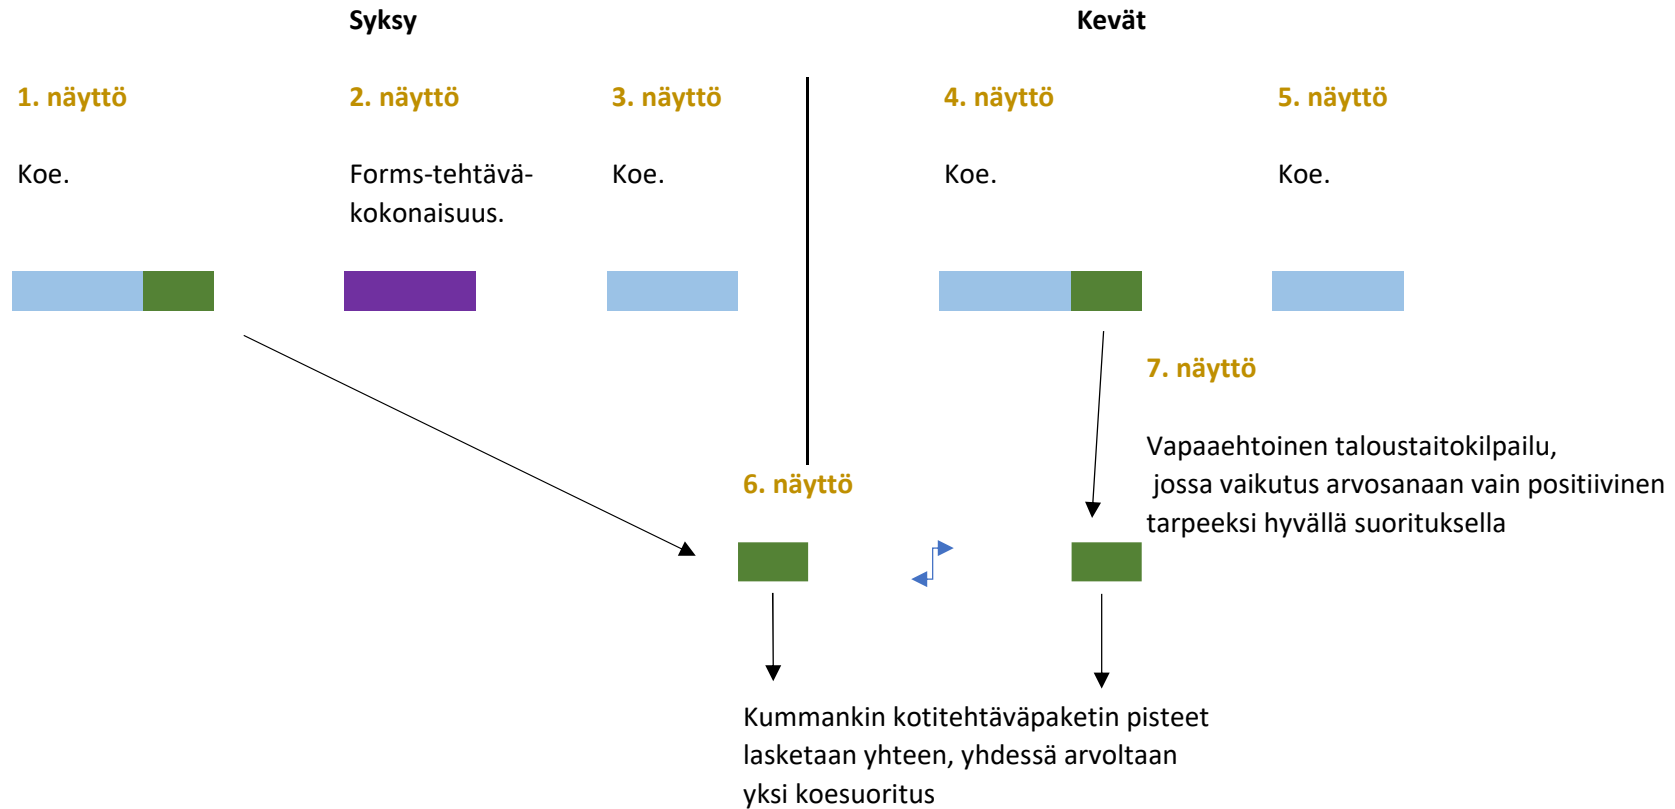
Syksy

Kevät

1. näyttö

Koe.

2. näyttö

Forms-tehtäväkokonaisuus.

3. näyttö

Koe.

4. näyttö

Koe.

5. näyttö

Koe.

7. näyttö

Vapaaehtoinen taloustaitokilpailu, jossa vaikutus arvosanaan vain positiivinen tarpeeksi hyvällä suorituksella

6. näyttö

Kummankin kotitehtäväpaketin pisteet lasketaan yhteen, yhdessä arvoltaan yksi koesuoritus